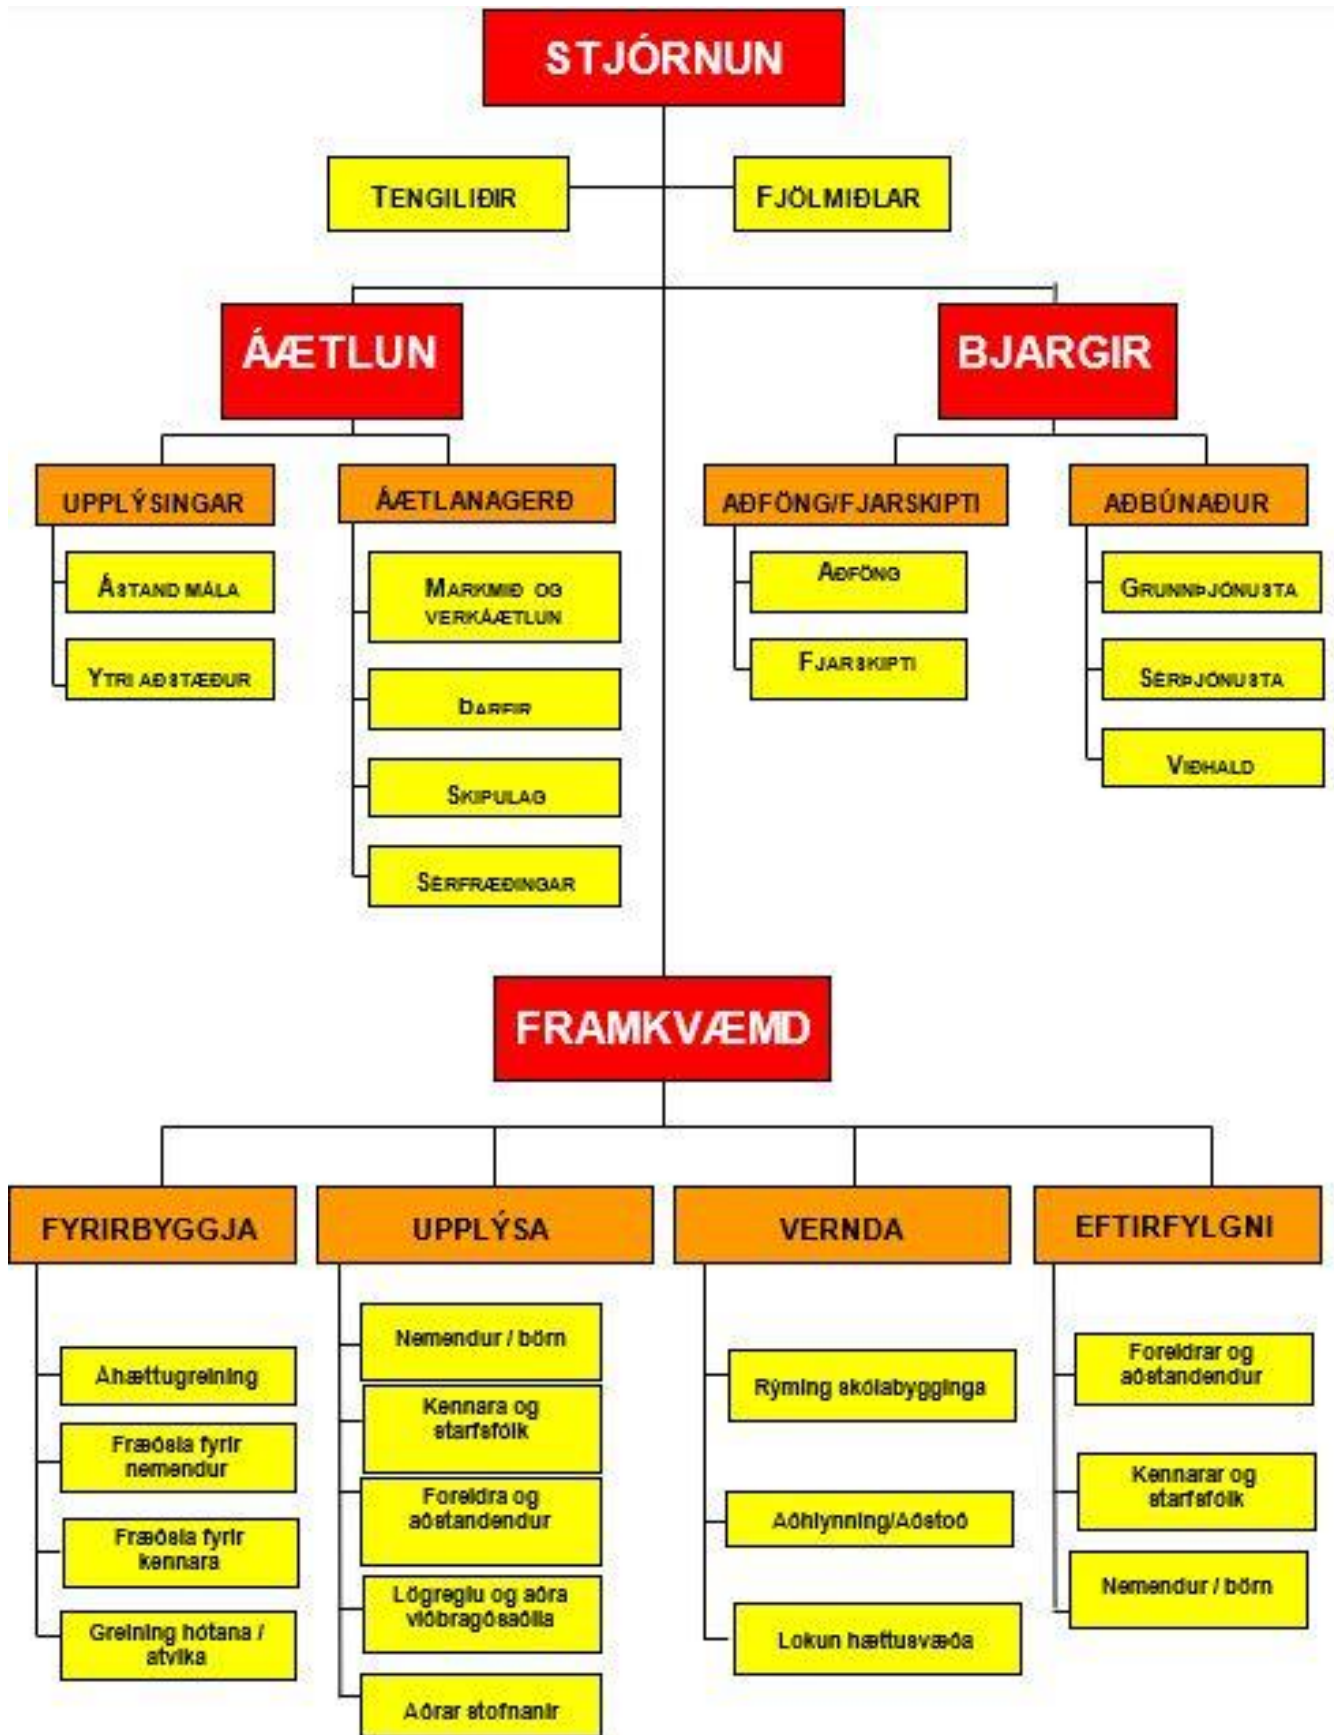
STJÓRNUN

TENGILIÐIR

FJÖLMIÐLAR

ÁÆTLUN

BJARGIR

UPPLÝSINGAR

ÁSTAND MÁLA

YTRI AÐSTÆÐUR

ÁÆTLANAGERÐ

MARKMIÐ OG VERKÁÆTLUN

ÞARFIR

SKIPULAG

SÉRFRÆÐINGAR

AÐFÖNG/FJARSKIPTI

AÐFÖNG

FJARSKIPTI

AÐBÚNAÐUR

GRUNNÞJÓNUSTA

SÉRÞJÓNUSTA

VIÐHALD

FRAMKVÆMD

FYRIRBYGGJA

Áhættugreining

Fræðsla fyrir nemendur

Fræðsla fyrir kennara

Greining hótana / atvika

UPPLÝSA

Nemendur / börn

Kennara og starfsfólk

Foreldra og aðstandendur

Lögreglu og aðra viðbragðsaðila

Aðrar stofnanir

VERNDA

Rýming skólabygginga

Aðhlynning/Aðstoð

Lokun hættusvæða

EFTIRFYLGNI

Foreldrar og aðstandendur

Kennarar og starfsfólk

Nemendur / börn